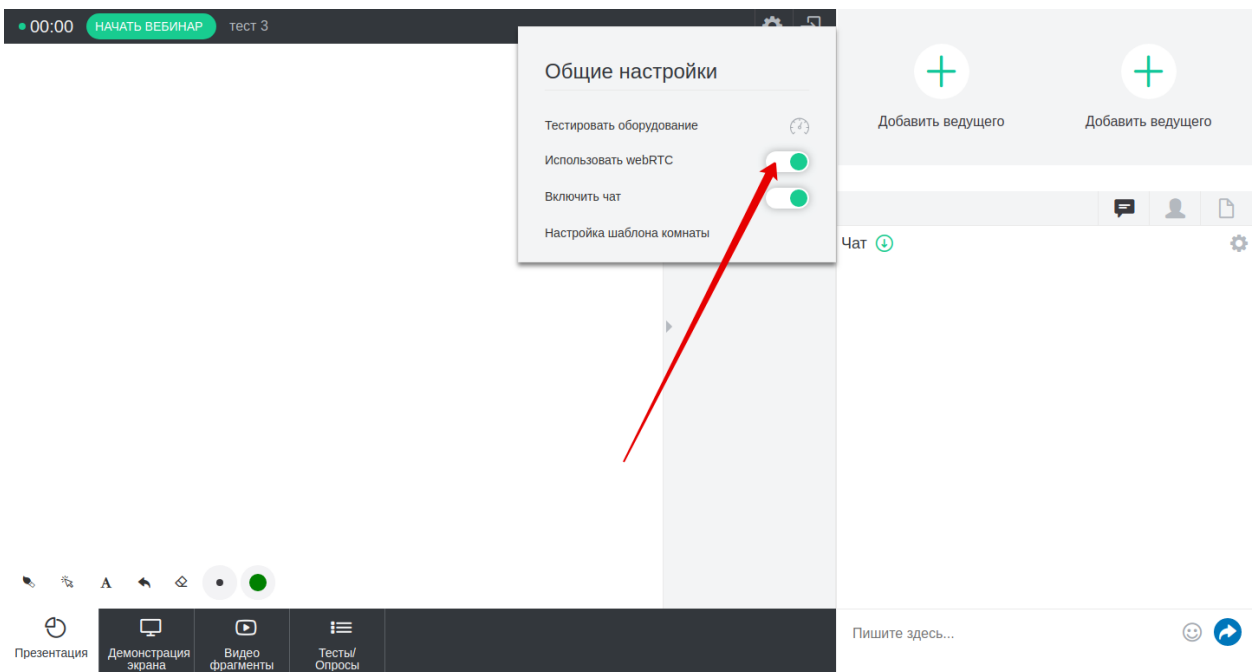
00:00 НАЧАТЬ ВЕБИНАР тест 3

Общие настройки

Тестировать оборудование

Использовать webRTC

Включить чат

Настройка шаблона комнаты

Добавить ведущего

Добавить ведущего

Чат

Пишите здесь...

Презентация

Демонстрация экрана

Видео фрагменты

Тесты/ Опросы